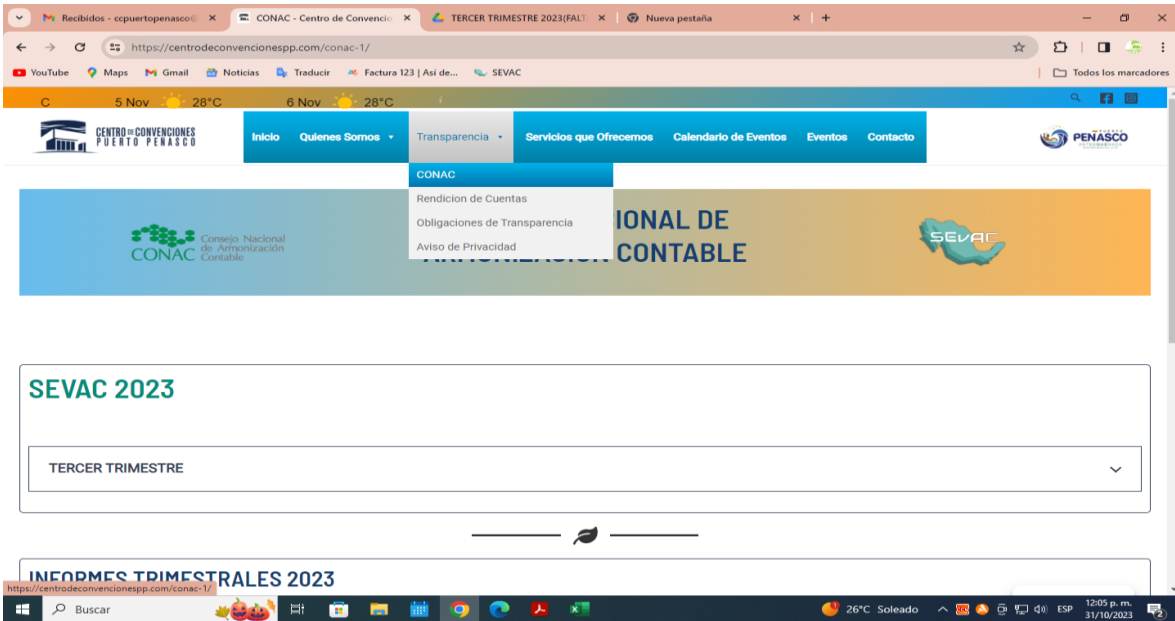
Recibidos - ccpuertopenasco@ ×
CONAC - Centro de Convencio ×
TERCER TRIMESTRE 2023(FALT ×
Nueva pestaña ×
+

https://centrodeconvencionespp.com/conac-1/

YouTube Maps Gmail Noticias Traducir Factura 123 | Así de... SEVAC
Todos los marcadores

C 5 Nov 28°C 6 Nov 28°C

CENTRO DE CONVENCIONES PUERTO PEÑASCO

Inicio Quienes Somos Transparencia Servicios que Ofrecemos Calendario de Eventos Eventos Contacto

PEÑASCO

CONAC
Rendicion de Cuentas
Obligaciones de Transparencia
Aviso de Privacidad

CONAC Consejo Nacional de Armonización Contable

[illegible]IONAL DE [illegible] CONTABLE

SEVAC

SEVAC 2023

TERCER TRIMESTRE

INFORMES TRIMESTRALES 2023

https://centrodeconvencionespp.com/conac-1/

Buscar

26°C Soleado ESP 12:05 p. m. 31/10/2023